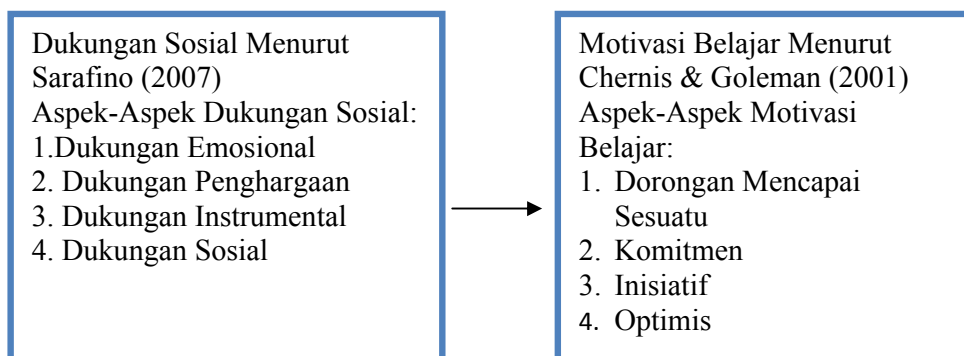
Dukungan Sosial Menurut Sarafino (2007)
Aspek-Aspek Dukungan Sosial:
1.Dukungan Emosional
2. Dukungan Penghargaan
3. Dukungan Instrumental
4. Dukungan Sosial

Motivasi Belajar Menurut Chernis & Goleman (2001)
Aspek-Aspek Motivasi Belajar:
1. Dorongan Mencapai Sesuatu
2. Komitmen
3. Inisiatif
4. Optimis